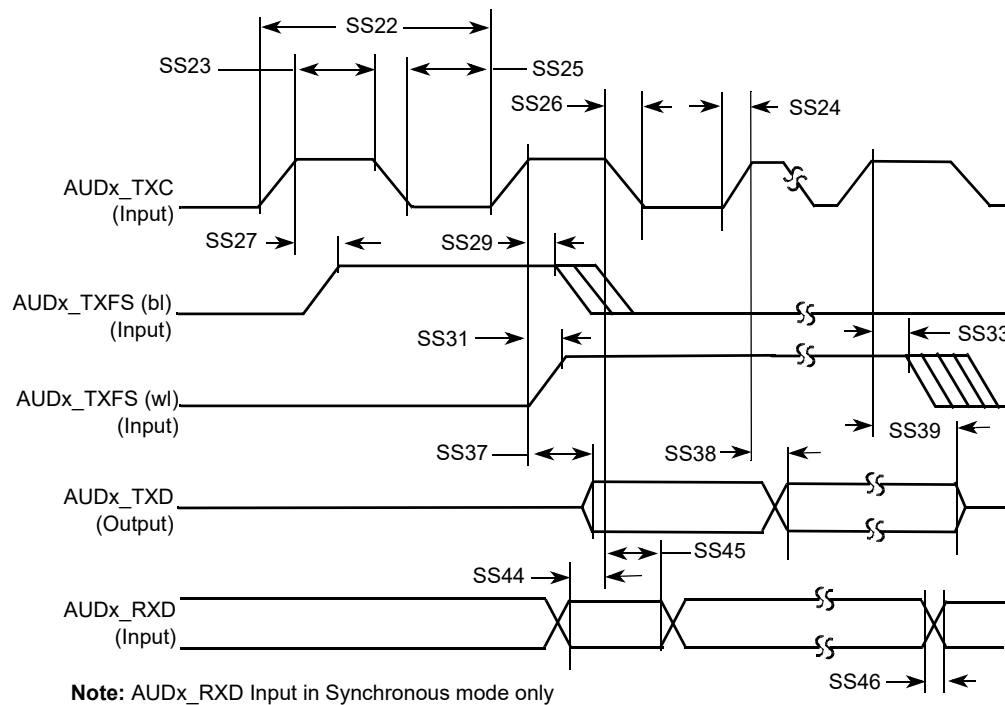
SS22

SS23

SS25

SS26

SS24

AUDx_TXC
(Input)

SS27

SS29

AUDx_TXFS (bl)
(Input)

SS31

SS33

AUDx_TXFS (wl)
(Input)

SS37

SS38

SS39

AUDx_TXD
(Output)

SS45

SS44

AUDx_RXD
(Input)

SS46

**Note:** AUDx_RXD Input in Synchronous mode only